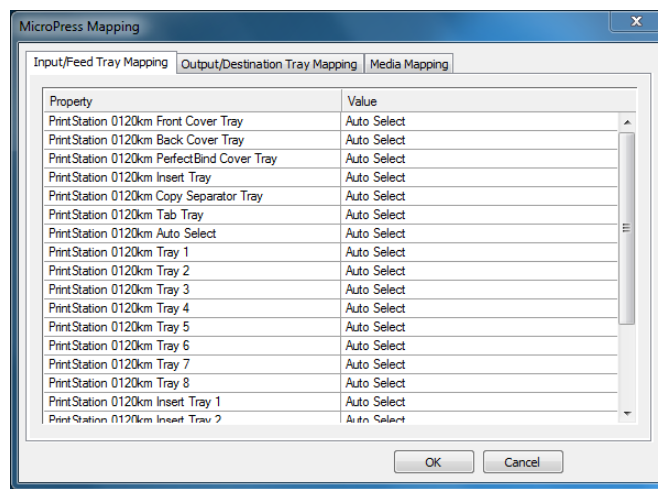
MicroPress Mapping

Input/Feed Tray Mapping | Output/Destination Tray Mapping | Media Mapping

| Property | Value |
|---|---|
| PrintStation 0120km Front Cover Tray | Auto Select |
| PrintStation 0120km Back Cover Tray | Auto Select |
| PrintStation 0120km PerfectBind Cover Tray | Auto Select |
| PrintStation 0120km Insert Tray | Auto Select |
| PrintStation 0120km Copy Separator Tray | Auto Select |
| PrintStation 0120km Tab Tray | Auto Select |
| PrintStation 0120km Auto Select | Auto Select |
| PrintStation 0120km Tray 1 | Auto Select |
| PrintStation 0120km Tray 2 | Auto Select |
| PrintStation 0120km Tray 3 | Auto Select |
| PrintStation 0120km Tray 4 | Auto Select |
| PrintStation 0120km Tray 5 | Auto Select |
| PrintStation 0120km Tray 6 | Auto Select |
| PrintStation 0120km Tray 7 | Auto Select |
| PrintStation 0120km Tray 8 | Auto Select |
| PrintStation 0120km Insert Tray 1 | Auto Select |
| PrintStation 0120km Insert Tray 2 | Auto Select |

OK | Cancel